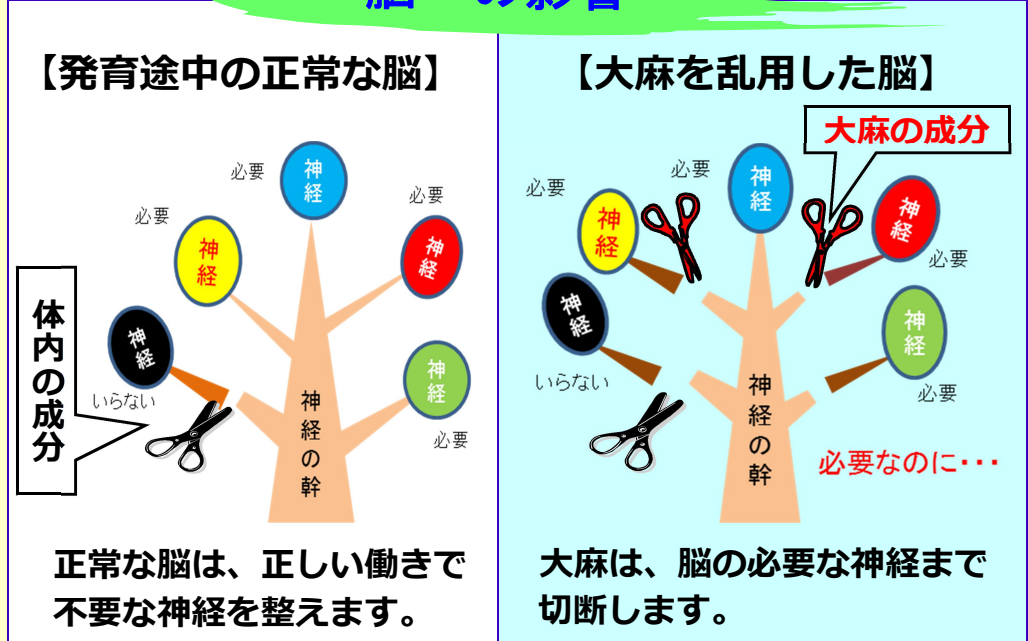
脳への影響

【発育途中の正常な脳】

必要
神経
必要
神経
必要
神経
体内の成分
神経
いらない
神経
必要
神経の幹

正常な脳は、正しい働きで不要な神経を整えます。

【大麻を乱用した脳】

大麻の成分
必要
神経
必要
神経
神経
必要
神経
いらない
神経
必要
神経の幹
必要なのに・・・

大麻は、脳の必要な神経まで切断します。